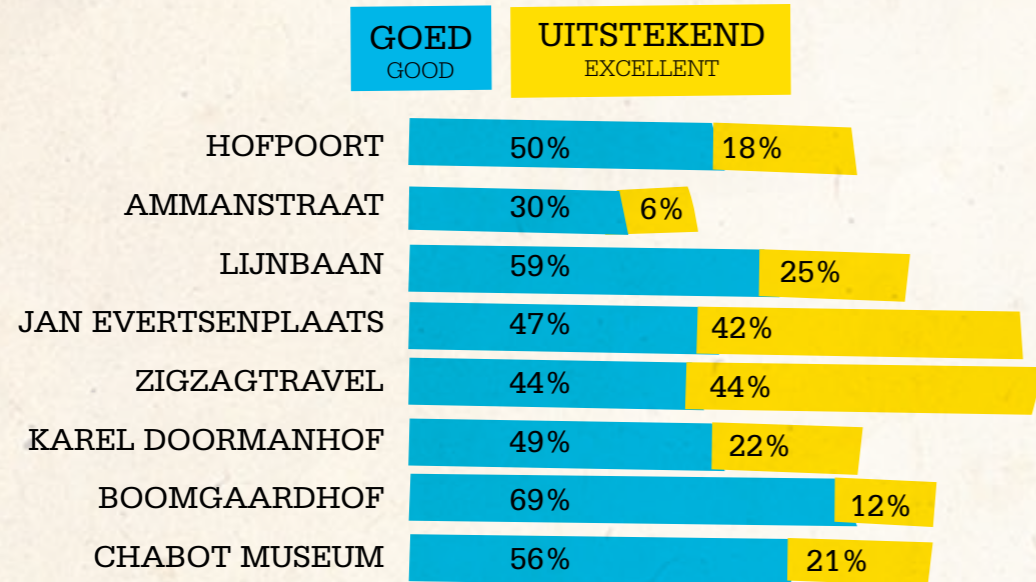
GOED
GOOD

UITSTEKEND
EXCELLENT

| | GOED | UITSTEKEND |
|---|---|---|
| HOFPOORT | 50% | 18% |
| AMMANSTRAAT | 30% | 6% |
| LIJNBAAN | 59% | 25% |
| JAN EVERTSENPLAATS | 47% | 42% |
| ZIGZAGTRAVEL | 44% | 44% |
| KAREL DOORMANHOF | 49% | 22% |
| BOOMGAARDHOF | 69% | 12% |
| CHABOT MUSEUM | 56% | 21% |